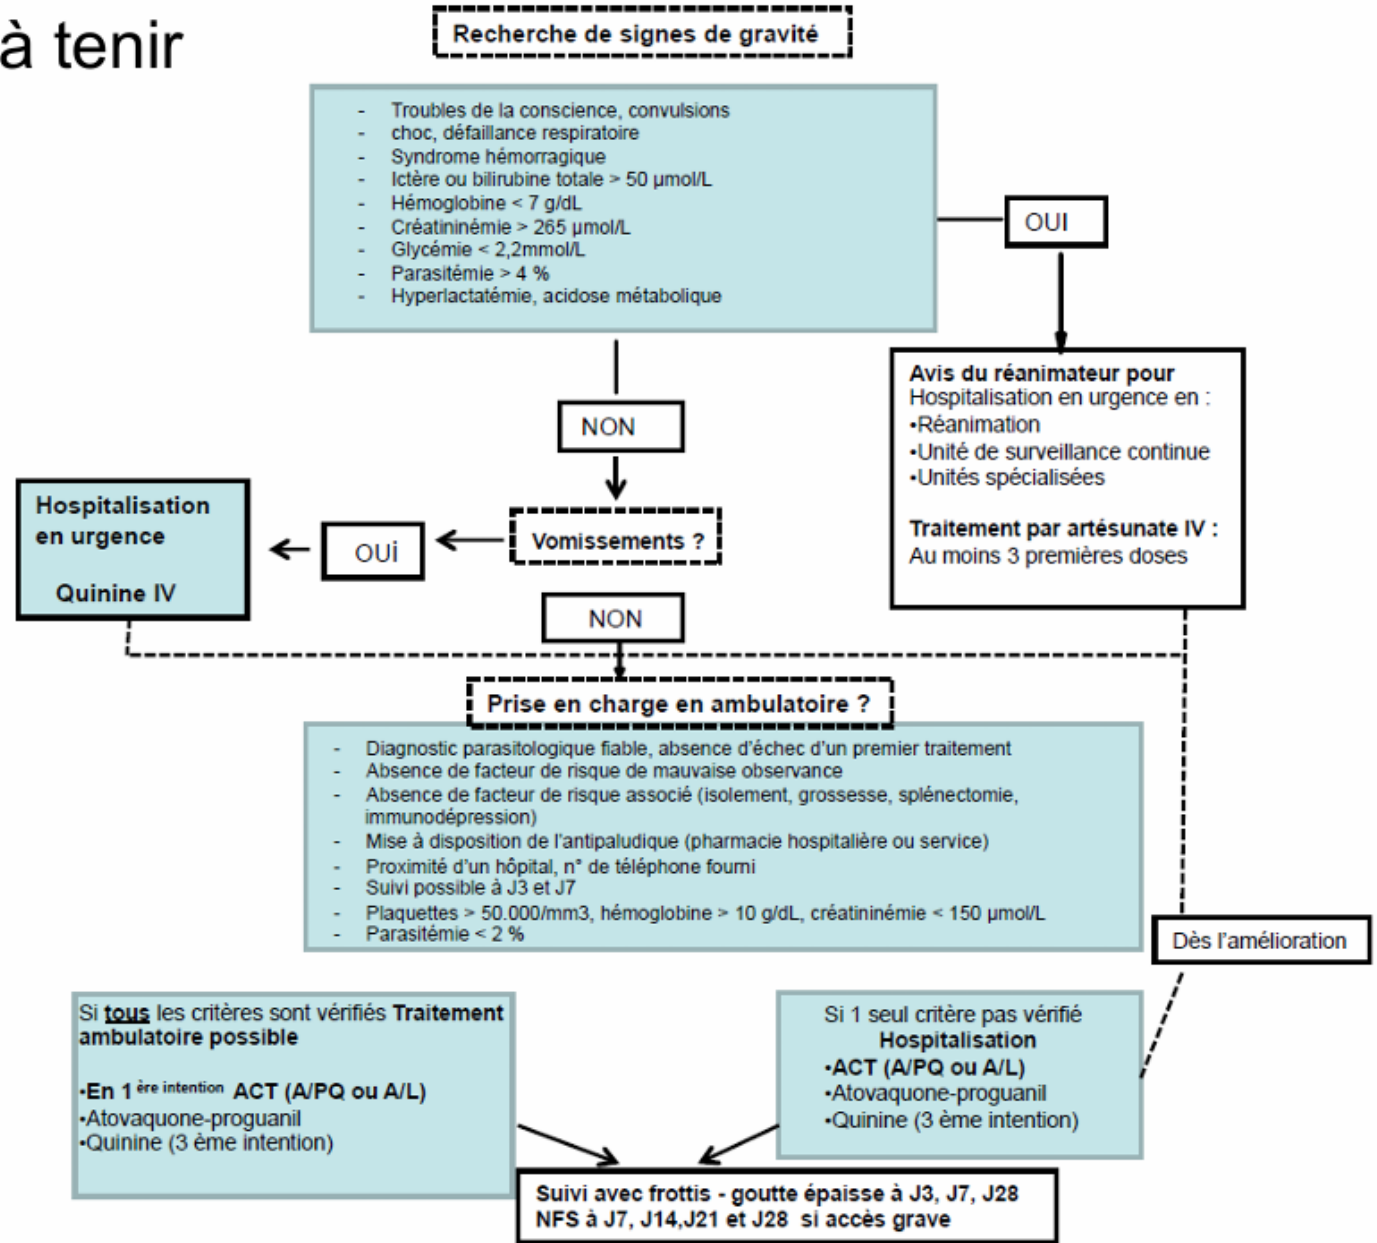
à tenir

Recherche de signes de gravité

- Troubles de la conscience, convulsions
- choc, défaillance respiratoire
- Syndrome hémorragique
- Ictère ou bilirubine totale > 50 µmol/L
- Hémoglobine < 7 g/dL
- Créatininémie > 265 µmol/L
- Glycémie < 2,2mmol/L
- Parasitémie > 4 %
- Hyperlactatémie, acidose métabolique

OUI

Avis du réanimateur pour Hospitalisation en urgence en :
•Réanimation
•Unité de surveillance continue
•Unités spécialisées

Traitement par artésunate IV :
Au moins 3 premières doses

NON

Hospitalisation en urgence

Quinine IV

OUI

Vomissements ?

NON

Prise en charge en ambulatoire ?

- Diagnostic parasitologique fiable, absence d'échec d'un premier traitement
- Absence de facteur de risque de mauvaise observance
- Absence de facteur de risque associé (isolement, grossesse, splénectomie, immunodépression)
- Mise à disposition de l'antipaludique (pharmacie hospitalière ou service)
- Proximité d'un hôpital, n° de téléphone fourni
- Suivi possible à J3 et J7
- Plaquettes > 50.000/mm3, hémoglobine > 10 g/dL, créatininémie < 150 µmol/L
- Parasitémie < 2 %

Dès l'amélioration

Si tous les critères sont vérifiés Traitement ambulatoire possible

•En 1 ère intention ACT (A/PQ ou A/L)
•Atovaquone-proguanil
•Quinine (3 ème intention)

Si 1 seul critère pas vérifié
Hospitalisation
•ACT (A/PQ ou A/L)
•Atovaquone-proguanil
•Quinine (3 ème intention)

Suivi avec frottis - goutte épaisse à J3, J7, J28
NFS à J7, J14,J21 et J28 si accès grave